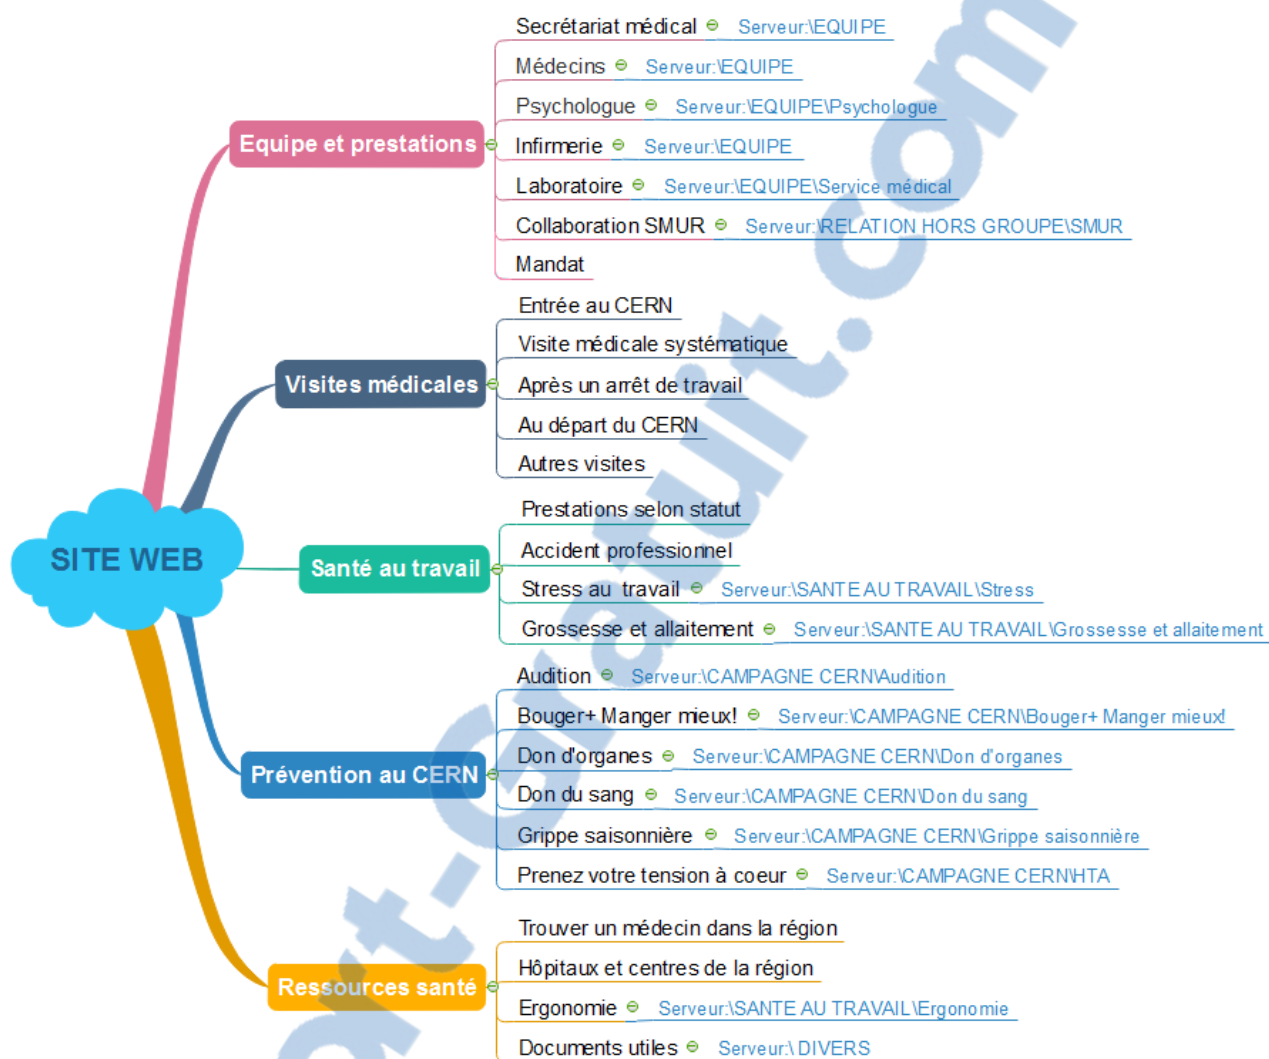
SITE WEB

Equipe et prestations
Secrétariat médical Serveur:\EQUIPE
Médecins Serveur:\EQUIPE
Psychologue Serveur:\EQUIPE\Psychologue
Infirmerie Serveur:\EQUIPE
Laboratoire Serveur:\EQUIPE\Service médical
Collaboration SMUR Serveur:\RELATION HORS GROUPE\SMUR
Mandat

Visites médicales
Entrée au CERN
Visite médicale systématique
Après un arrêt de travail
Au départ du CERN
Autres visites

Santé au travail
Prestations selon statut
Accident professionnel
Stress au travail Serveur:\SANTE AU TRAVAIL\Stress
Grossesse et allaitement Serveur:\SANTE AU TRAVAIL\Grossesse et allaitement

Prévention au CERN
Audition Serveur:\CAMPAGNE CERN\Audition
Bouger+ Manger mieux! Serveur:\CAMPAGNE CERN\Bouger+ Manger mieux!
Don d'organes Serveur:\CAMPAGNE CERN\Don d'organes
Don du sang Serveur:\CAMPAGNE CERN\Don du sang
Grippe saisonnière Serveur:\CAMPAGNE CERN\Grippe saisonnière
Prenez votre tension à coeur Serveur:\CAMPAGNE CERN\HTA

Ressources santé
Trouver un médecin dans la région
Hôpitaux et centres de la région
Ergonomie Serveur:\SANTE AU TRAVAIL\Ergonomie
Documents utiles Serveur:\ DIVERS

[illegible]t-Gratuit.com